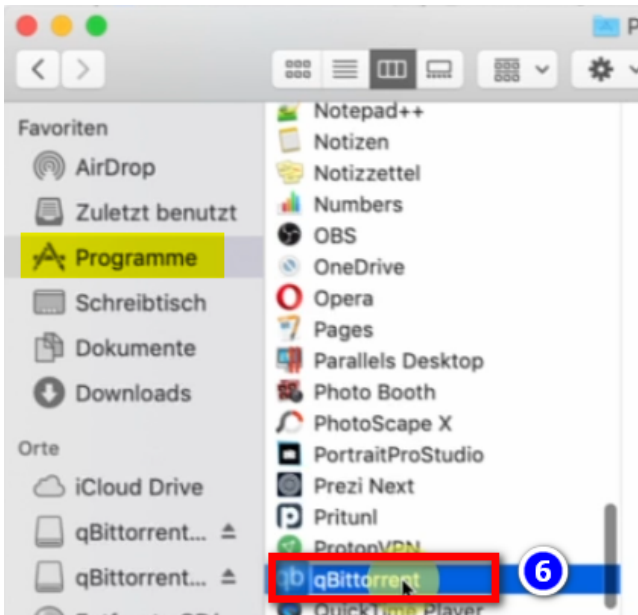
P

Favoriten
AirDrop
Zuletzt benutzt
Programme
Schreibtisch
Dokumente
Downloads
Orte
iCloud Drive
qBittorrent...
qBittorrent...

Notepad++
Notizen
Notizzettel
Numbers
OBS
OneDrive
Opera
Pages
Parallels Desktop
Photo Booth
PhotoScape X
PortraitProStudio
Prezi Next
Pritunl
ProtonVPN
qBittorrent
QuickTime Player

6